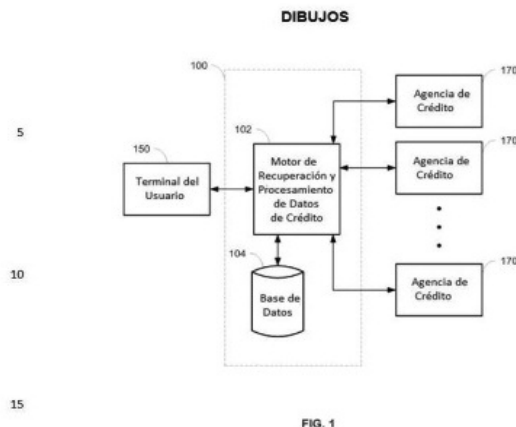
DIBUJOS

100

5

150

Terminal del Usuario

102

Motor de Recuperación y Procesamiento de Datos de Crédito

170

Agencia de Crédito

170

Agencia de Crédito

10

104

Base de Datos

170

Agencia de Crédito

15

FIG. 1